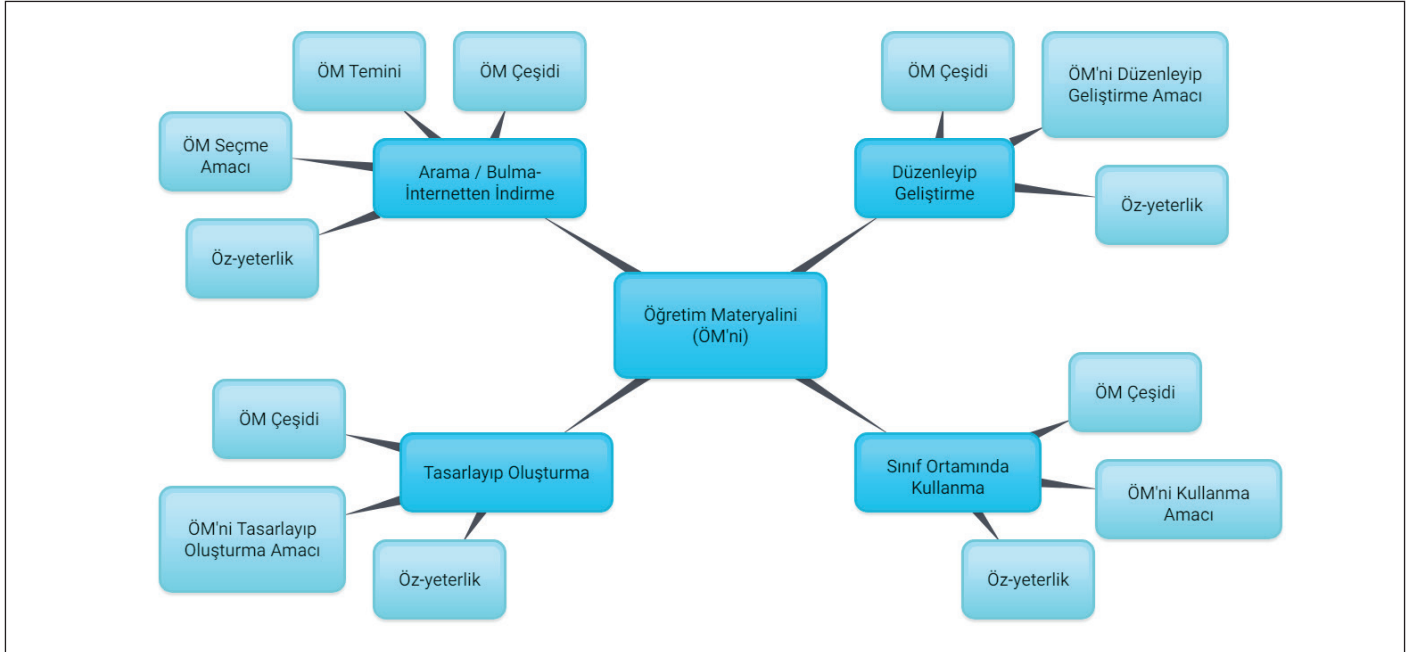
ÖM Temini

ÖM Çeşidi

ÖM Seçme Amacı

Arama / Bulma-İnternetten İndirme

Öz-yeterlik

ÖM Çeşidi

ÖM'ni Düzenleyip Geliştirme Amacı

Düzenleyip Geliştirme

Öz-yeterlik

Öğretim Materyalini (ÖM'ni)

ÖM Çeşidi

Tasarlayıp Oluşturma

ÖM'ni Tasarlayıp Oluşturma Amacı

Öz-yeterlik

ÖM Çeşidi

Sınıf Ortamında Kullanma

ÖM'ni Kullanma Amacı

Öz-yeterlik